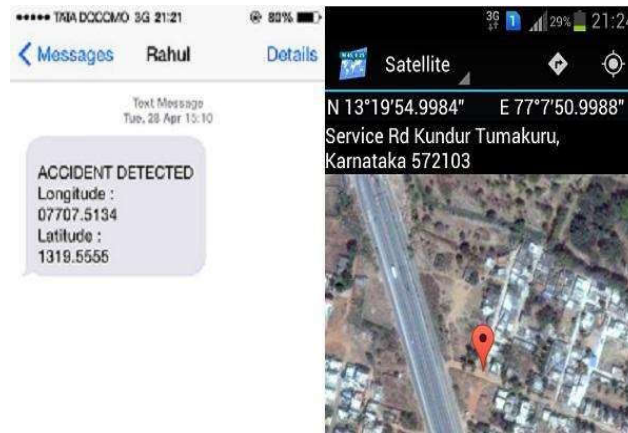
••••• TATA DOCOMO 3G 21:21 80%

< Messages Rahul Details

Text Message
Tue, 28 Apr 15:10

ACCIDENT DETECTED
Longitude :
07707.5134
Latitude :
1319.5555

3G 29% 21:2

Satellite

N 13°19'54.9984" E 77°7'50.9988"
Service Rd Kundur Tumakuru, Karnataka 572103